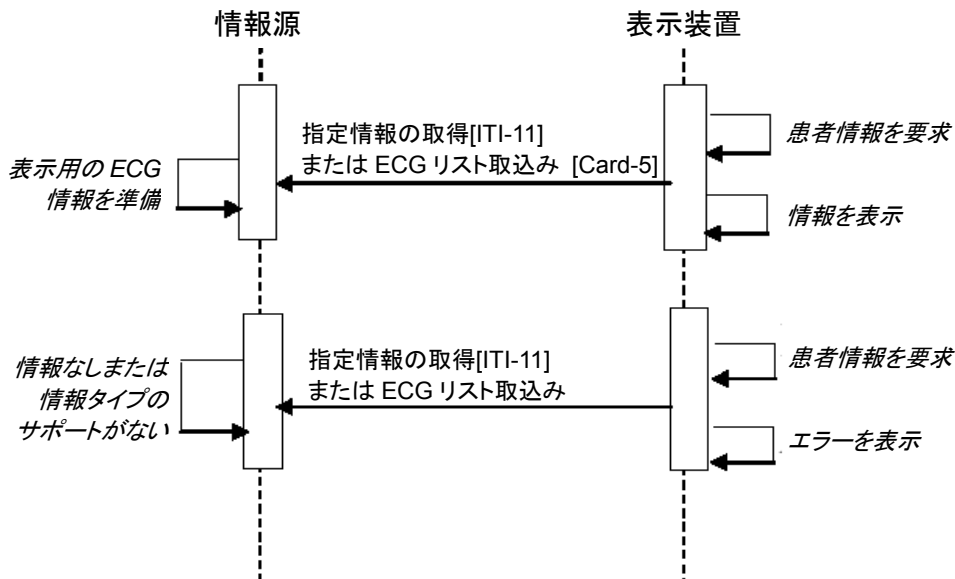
情報源

表示装置

指定情報の取得[ITI-11]
または ECG リスト取込み [Card-5]

患者情報を要求

表示用の ECG
情報を準備

情報を表示

指定情報の取得[ITI-11]
または ECG リスト取込み

患者情報を要求

情報なしまたは
情報タイプの
サポートがない

エラーを表示